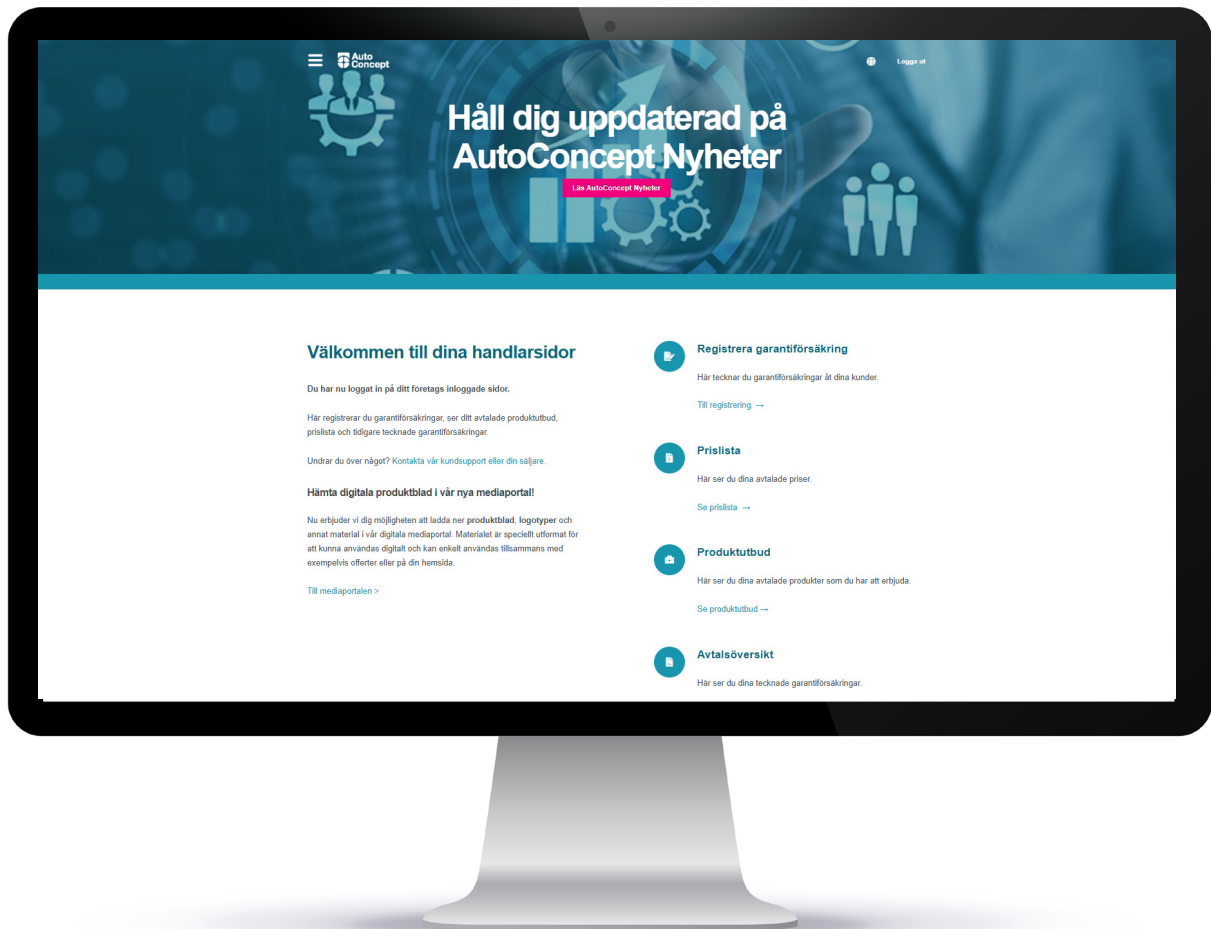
Auto Concept

Logga ut

Håll dig uppdaterad på AutoConcept Nyheter

Läs AutoConcept Nyheter

Välkommen till dina handlarsidor

Du har nu loggat in på ditt företags inloggade sidor.

Här registrerar du garantiförsäkringar, ser ditt avtalade produktutbud, prislista och tidigare tecknade garantiförsäkringar.

Undrar du över något? Kontakta vår kundsupport eller din säljare.

Hämta digitala produktblad i vår nya mediaportal!

Nu erbjuder vi dig möjligheten att ladda ner **produktblad**, **logotyper** och annat material i vår digitala mediaportal. Materialet är speciellt utformat för att kunna användas digitalt och kan enkelt användas tillsammans med exempelvis offerter eller på din hemsida.

Till mediaportalen >

Registrera garantiförsäkring

Här tecknar du garantiförsäkringar åt dina kunder.

Till registrering →

Prislista

Här ser du dina avtalade priser.

Se prislista →

Produktutbud

Här ser du dina avtalade produkter som du har att erbjuda.

Se produktutbud →

Avtalsöversikt

Här ser du dina tecknade garantiförsäkringar.